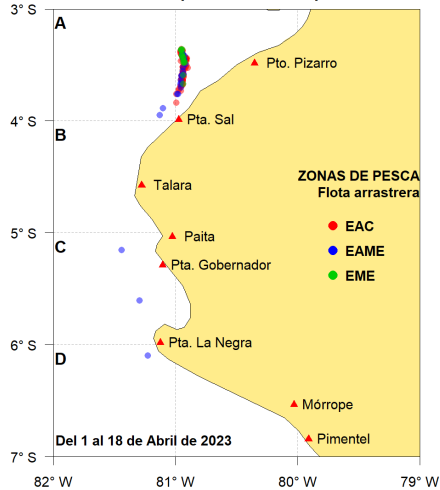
3° S
4° S
5° S
6° S
7° S

A
B
C
D

Pto. Pizarro
Pta. Sal
Talara
Paita
Pta. Gobernador
Pta. La Negra
Mórrope
Pimentel

ZONAS DE PESCA
Flota arrastrera
EAC
EAME
EME

Del 1 al 18 de Abril de 2023

82° W
81° W
80° W
79° W